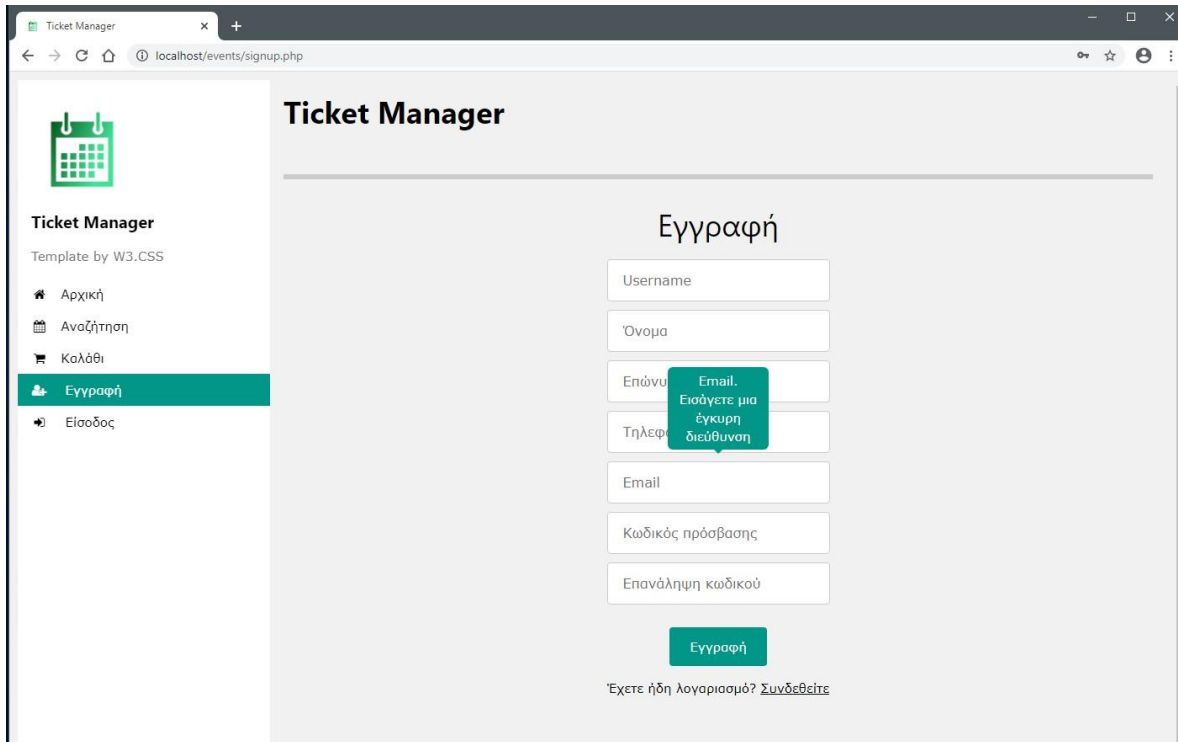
Ticket Manager ×
localhost/events/signup.php

Ticket Manager

Template by W3.CSS

Αρχική
Αναζήτηση
Καλάθι
Εγγραφή
Είσοδος

Ticket Manager

Εγγραφή

Username
Όνομα
Επώνυ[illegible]
Τηλεφ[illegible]
Email.
Εισάγετε μια έγκυρη διεύθυνση
Email
Κωδικός πρόσβασης
Επανάληψη κωδικού

Εγγραφή

Έχετε ήδη λογαριασμό? Συνδεθείτε